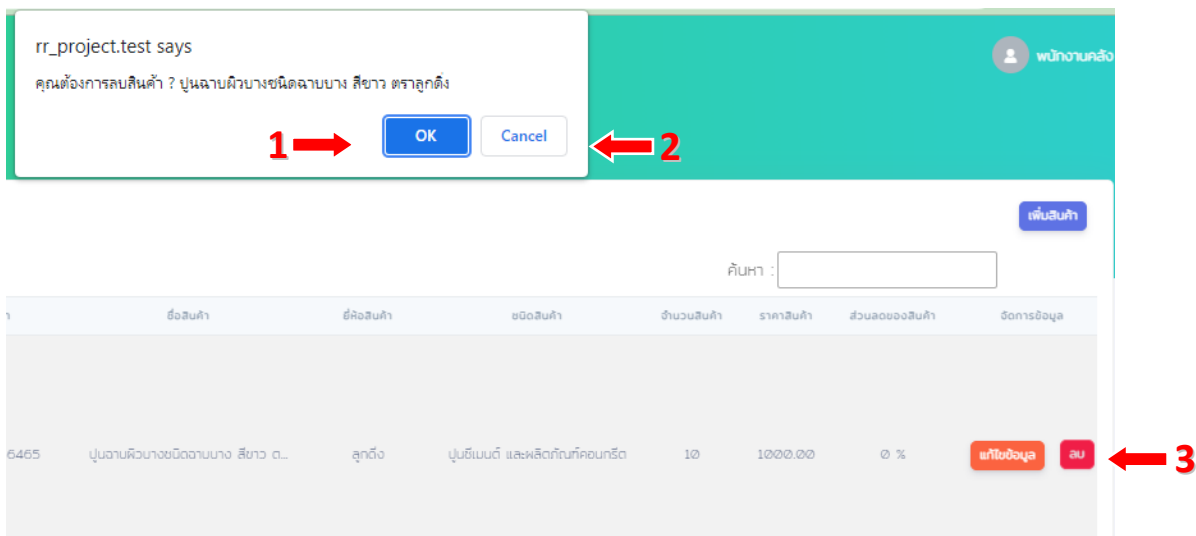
rr_project.test says

คุณต้องการลบสินค้า ? ปูนฉาบผิวบางชนิดฉาบบาง สีขาว ตราลูกดิ่ง

1

OK

Cancel

2

พนักงานคลัง

เพิ่มสินค้า

ค้นหา :

| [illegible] | ชื่อสินค้า | ยี่ห้อสินค้า | ชนิดสินค้า | จำนวนสินค้า | ราคาสินค้า | ส่วนลดของสินค้า | จัดการข้อมูล |
|---|---|---|---|---|---|---|---|
| 6465 | ปูนฉาบผิวบางชนิดฉาบบาง สีขาว ต... | ลูกดิ่ง | ปูนซีเมนต์ และผลิตภัณฑ์คอนกรีต | 10 | 1000.00 | 0 % | แก้ไขข้อมูล ลบ |

3